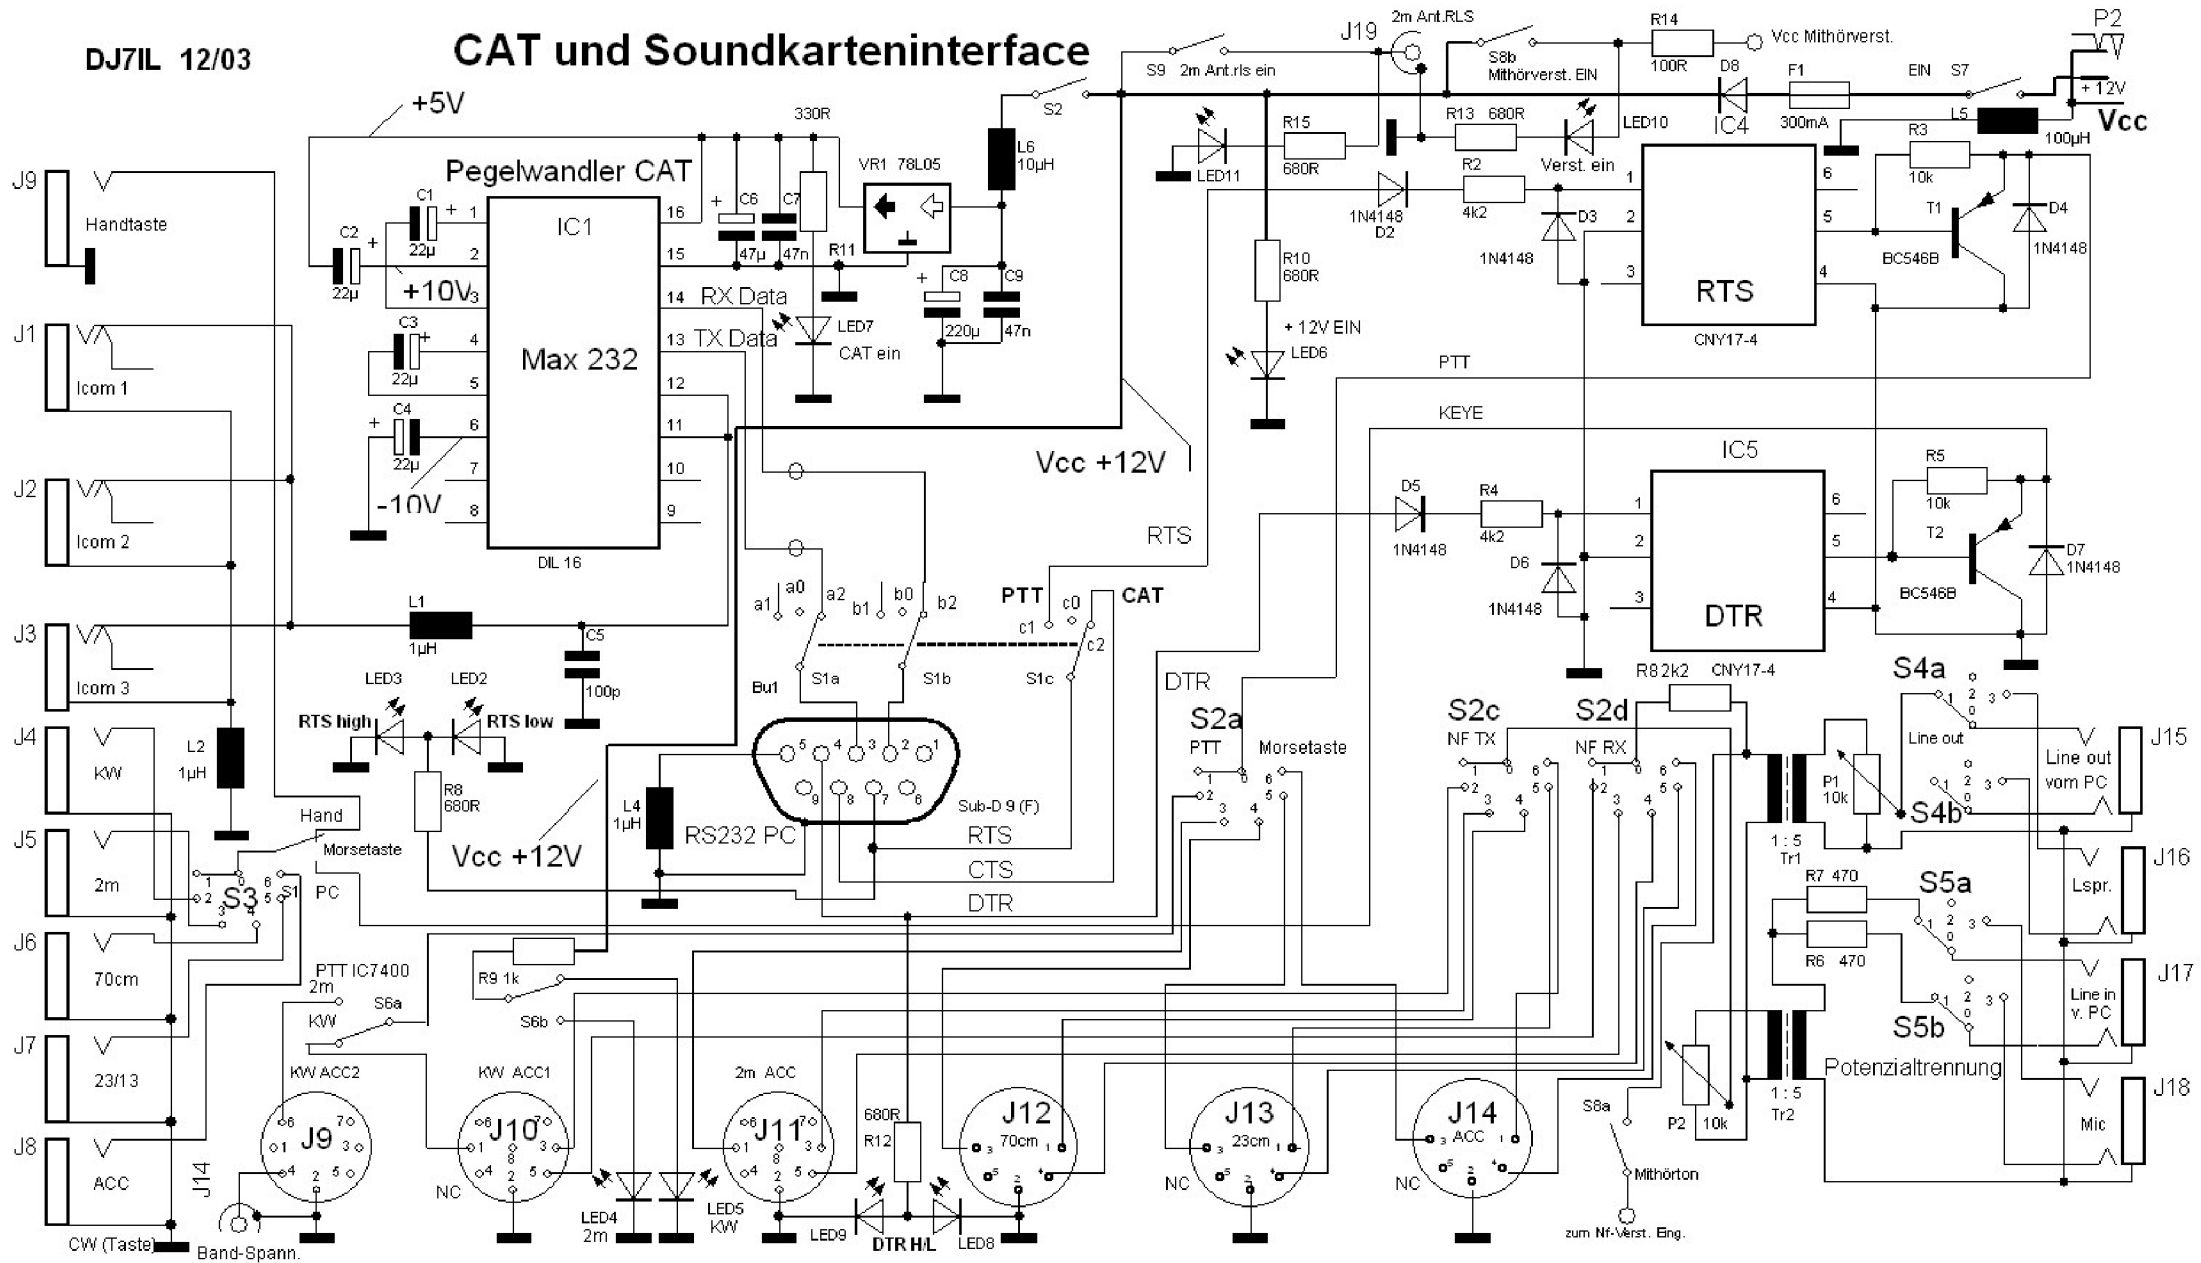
DJ7IL 12/03

CAT und Soundkarteninterface

+5V

Pegelwandler CAT

IC1

Max 232

DIL 16

C1 22µ
C2 22µ
C3 22µ
C4 22µ
+10V
-10V
1 2 4 5 6 7 8
16 15 14 13 12 11 10 9
RX Data
TX Data
330R
C6 47µ
C7 47n
R11
LED7 CAT ein
VR1 78L05
L6 10µH
C8 220µ
C9 47n
S2
Vcc +12V
S9 2m Ant.rls ein
J19 2m Ant.RLS
S8b Mithörverst. EIN
R14 100R
Vcc Mithörverst.
D8
IC4
F1 300mA
EIN S7
P2
+12V
L5 100µH
Vcc
LED11
R15 680R
R13 680R
LED10
Verst. ein
R2 4k2
1N4148 D2
D3 1N4148
R10 680R
+12V EIN
LED6
1 2 3 6 5 4
RTS
CNY17-4
R3 10k
T1 BC546B
D4 1N4148
PTT
KEYE
IC5
D5 1N4148
R4 4k2
D6 1N4148
DTR
R5 10k
T2 BC546B
D7 1N4148
R8 2k2 CNY17-4
RTS
J9 Handtaste
J1 Icom 1
J2 Icom 2
J3 Icom 3
J4 KW
J5 2m
J6 70cm
J7 23/13
J8 ACC
L1 1µH
C5 100p
L2 1µH
a1 a0 a2 b1 b0 b2
PTT c0 CAT
c1 c2
Bu1 S1a S1b S1c
LED3 LED2
RTS high RTS low
R8 680R
L4 1µH
RS232 PC
Sub-D 9 (F)
5 4 3 2 1
9 8 7 6
RTS
CTS
DTR
Vcc +12V
Hand
Morsetaste
PC
S3
S1
DTR
S2a
PTT Morsetaste
S2c NF TX
S2d NF RX
S4a
Line out
P1 10k
S4b
Line out vom PC
J15
1 : 5 Tr1
J16 Lspr.
R7 470
R6 470
S5a
S5b
J17 Line in v. PC
Potenzialtrennung
1 : 5 Tr2
P2 10k
J18 Mic
S8a
Mithörton
zum Nf-Verst. Eing.
PTT IC7400
2m
S6a
KW
R9 1k
S6b
KW ACC2
J9
J14
Band-Spann.
CW (Taste)
KW ACC1
J10
NC
LED4 2m
LED5 KW
2m ACC
J11
680R R12
LED9
DTR H/L
LED8
J12 70cm
J13 23cm
NC
J14 ACC
NC